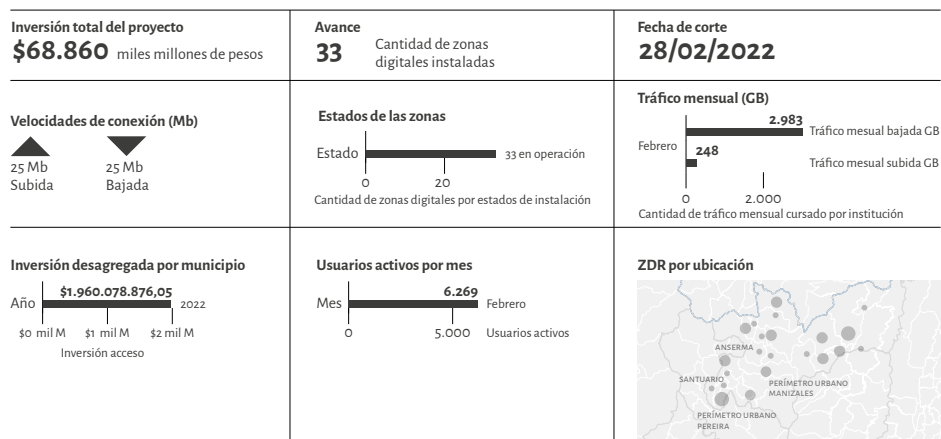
Inversión total del proyecto
$68.860 miles millones de pesos

Avance
33 Cantidad de zonas digitales instaladas

Fecha de corte
28/02/2022

Velocidades de conexión (Mb)
25 Mb Subida
25 Mb Bajada

Estados de las zonas
Estado
33 en operación
0 20
Cantidad de zonas digitales por estados de instalación

Tráfico mensual (GB)
Febrero
2.983
Tráfico mesual bajada GB
248
Tráfico mesual subida GB
0 2.000
Cantidad de tráfico mensual cursado por institución

Inversión desagregada por municipio
Año
$1.960.078.876,05
2022
$0 mil M $1 mil M $2 mil M
Inversión acceso

Usuarios activos por mes
Mes
6.269
Febrero
0 5.000 Usuarios activos

ZDR por ubicación
ANSERMA
SANTUARIO
PERÍMETRO URBANO MANIZALES
PERÍMETRO URBANO PEREIRA